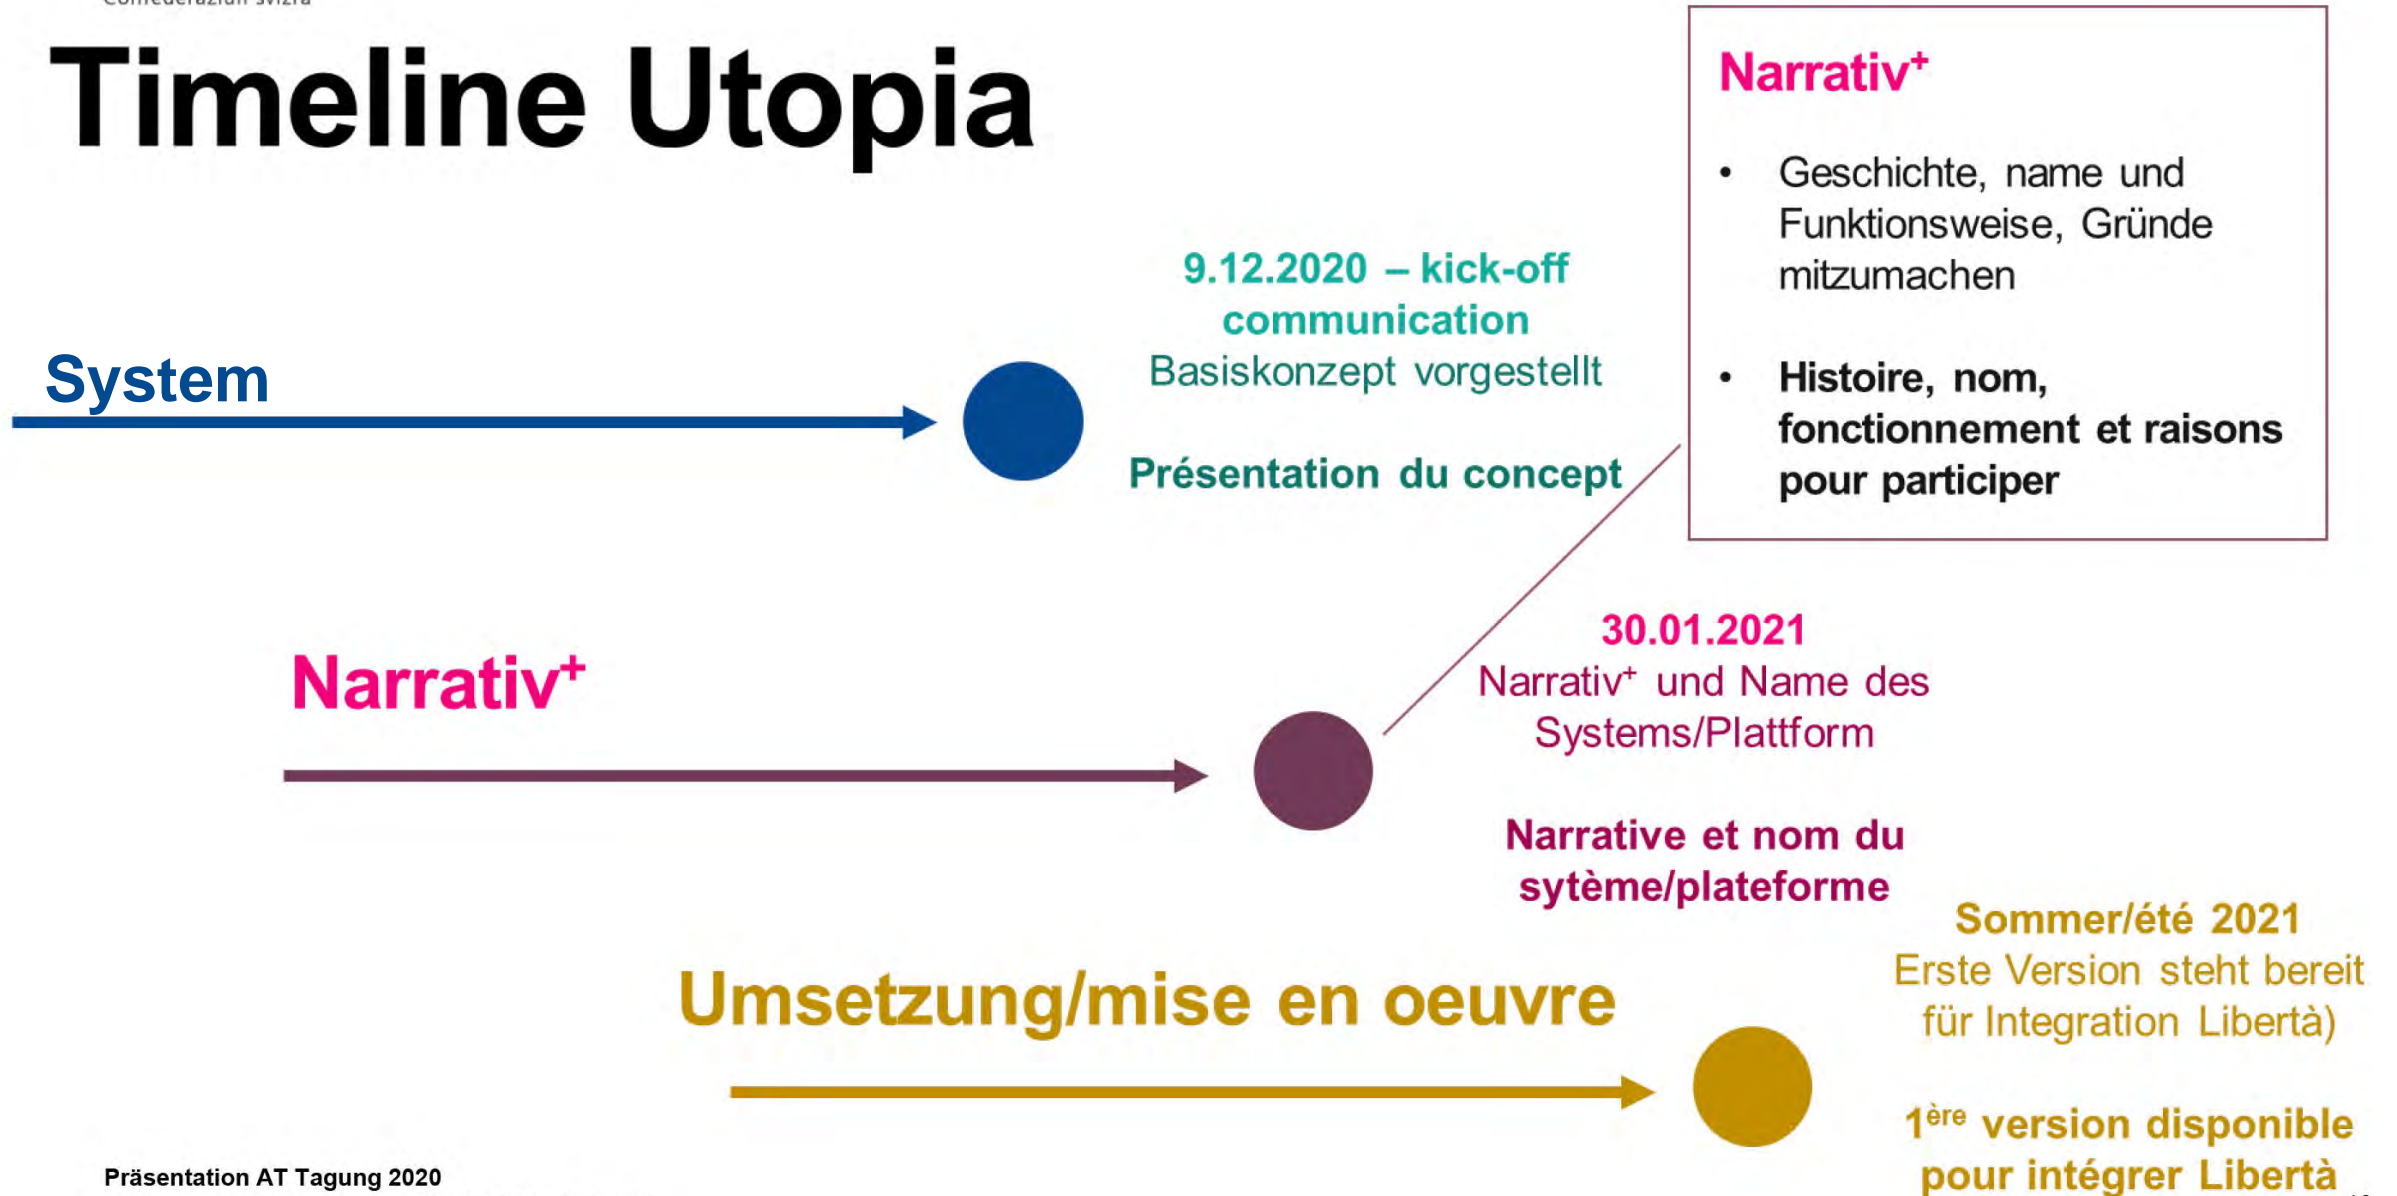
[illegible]

Timeline Utopia

System

9.12.2020 – kick-off communication
Basiskonzept vorgestellt

Présentation du concept

Narrativ$^+$

• Geschichte, name und Funktionsweise, Gründe mitzumachen

• Histoire, nom, fonctionnement et raisons pour participer

Narrativ$^+$

30.01.2021
Narrativ$^+$ und Name des Systems/Plattform

Narrative et nom du sytème/plateforme

Umsetzung/mise en oeuvre

Sommer/été 2021
Erste Version steht bereit für Integration Libertà)

1$^{ère}$ version disponible pour intégrer Libertà

Präsentation AT Tagung 2020